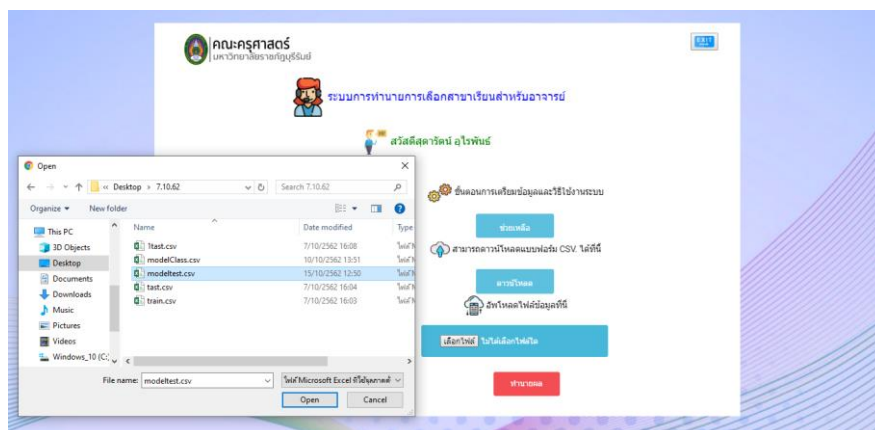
คณะครุศาสตร์
มหาวิทยาลัยราชภัฏบุรีรัมย์

EXIT

ระบบการทำนายการเลือกสาขาเรียนสำหรับอาจารย์

สวัสดีสุดารัตน์ อไรพันธ์

Open

← → ↑ « Desktop › 7.10.62

Search 7.10.62

Organize ▾ New folder

This PC
3D Objects
Desktop
Documents
Downloads
Music
Pictures
Videos
Windows_10 (C:)

| Name | Date modified | Type |
|---|---|---|
| 1test.csv | 7/10/2562 16:08 | ไฟล์ |
| modelClass.csv | 10/10/2562 13:51 | ไฟล์ |
| modeltest.csv | 15/10/2562 12:50 | ไฟล์ |
| test.csv | 7/10/2562 16:04 | ไฟล์ |
| train.csv | 7/10/2562 16:03 | ไฟล์ |

File name: modeltest.csv

ไฟล์ Microsoft Excel ที่ใช้จุลภาคคั่น

Open

Cancel

ขั้นตอนการเตรียมข้อมูลและวิธีใช้งานระบบ

ช่วยเหลือ

สามารถดาวน์โหลดแบบฟอร์ม CSV. ได้ที่นี่

ดาวน์โหลด

อัพโหลดไฟล์ข้อมูลที่นี่

เลือกไฟล์ ไม่ได้เลือกไฟล์ใด

ทำนายผล